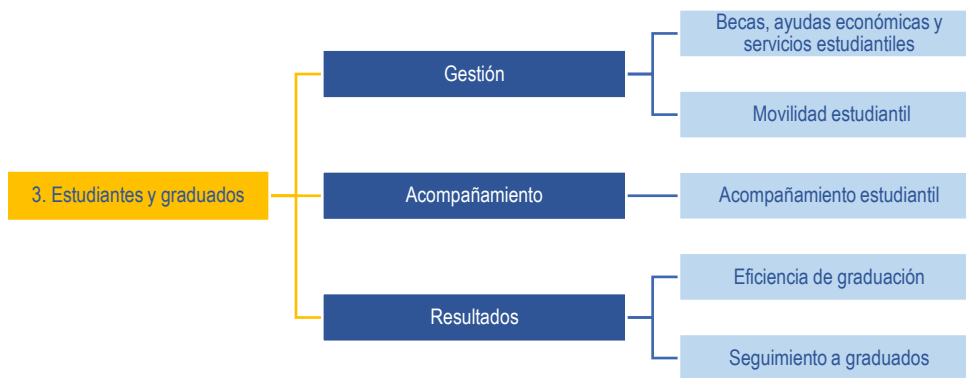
3. Estudiantes y graduados

Gestión

Becas, ayudas económicas y servicios estudiantiles

Movilidad estudiantil

Acompañamiento

Acompañamiento estudiantil

Resultados

Eficiencia de graduación

Seguimiento a graduados